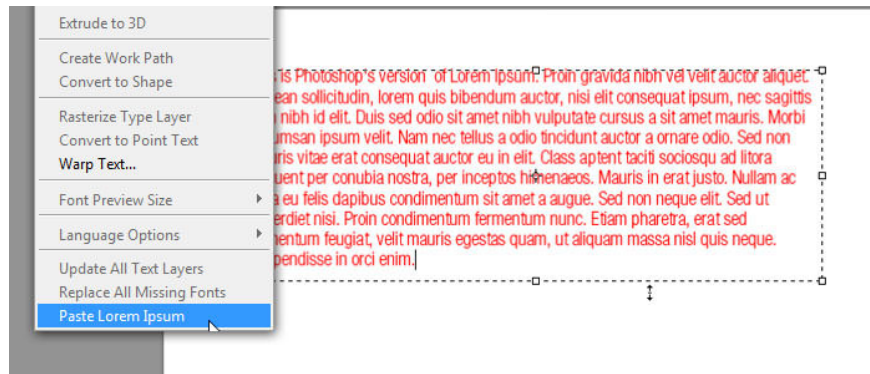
Extrude to 3D

Create Work Path
Convert to Shape

Rasterize Type Layer
Convert to Point Text
Warp Text...

Font Preview Size

Language Options

Update All Text Layers
Replace All Missing Fonts
Paste Lorem Ipsum

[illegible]s is Photoshop's version of Lorem Ipsum. Proin gravida nibh vel velit auctor aliquet. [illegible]ean sollicitudin, lorem quis bibendum auctor, nisi elit consequat ipsum, nec sagittis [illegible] nibh id elit. Duis sed odio sit amet nibh vulputate cursus a sit amet mauris. Morbi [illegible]umsan ipsum velit. Nam nec tellus a odio tincidunt auctor a ornare odio. Sed non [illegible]ris vitae erat consequat auctor eu in elit. Class aptent taciti sociosqu ad litora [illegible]uent per conubia nostra, per inceptos himenaeos. Mauris in erat justo. Nullam ac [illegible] eu felis dapibus condimentum sit amet a augue. Sed non neque elit. Sed ut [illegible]erdiet nisi. Proin condimentum fermentum nunc. Etiam pharetra, erat sed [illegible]entum feugiat, velit mauris egestas quam, ut aliquam massa nisl quis neque. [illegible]pendisse in orci enim.